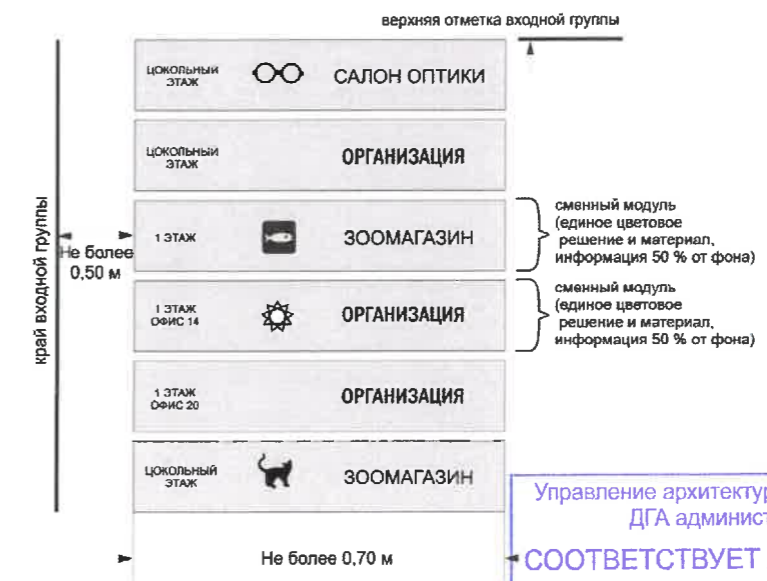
верхняя отметка входной группы

край входной группы

Не более 0,50 м

ЦОКОЛЬНЫЙ ЭТАЖ САЛОН ОПТИКИ

ЦОКОЛЬНЫЙ ЭТАЖ ОРГАНИЗАЦИЯ

1 ЭТАЖ ЗООМАГАЗИН

сменный модуль (единое цветовое решение и материал, информация 50 % от фона)

1 ЭТАЖ ОФИС 14 ОРГАНИЗАЦИЯ

сменный модуль (единое цветовое решение и материал, информация 50 % от фона)

1 ЭТАЖ ОФИС 20 ОРГАНИЗАЦИЯ

ЦОКОЛЬНЫЙ ЭТАЖ ЗООМАГАЗИН

Не более 0,70 м

Управление архитектур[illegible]
ДГА админист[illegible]
СООТВЕТСТВУЕТ